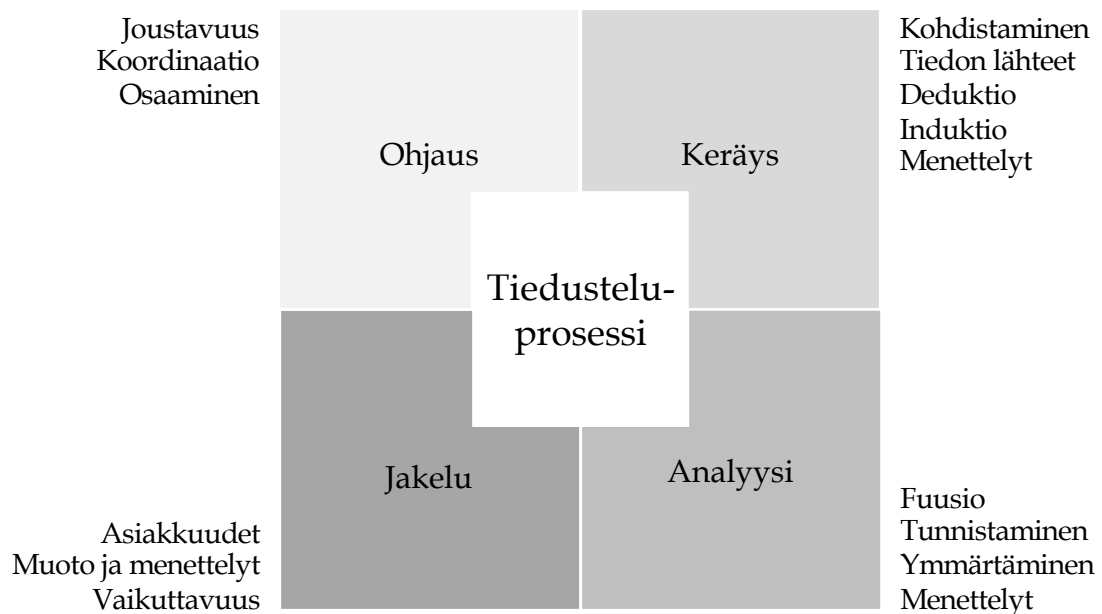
Joustavuus
Koordinaatio
Osaaminen

Ohjaus

Keräys

Kohdistaminen
Tiedon lähteet
Deduktio
Induktio
Menettelyt

Tiedustelu-prosessi

Jakelu

Analyysi

Asiakkuudet
Muoto ja menettelyt
Vaikuttavuus

Fuusio
Tunnistaminen
Ymmärtäminen
Menettelyt